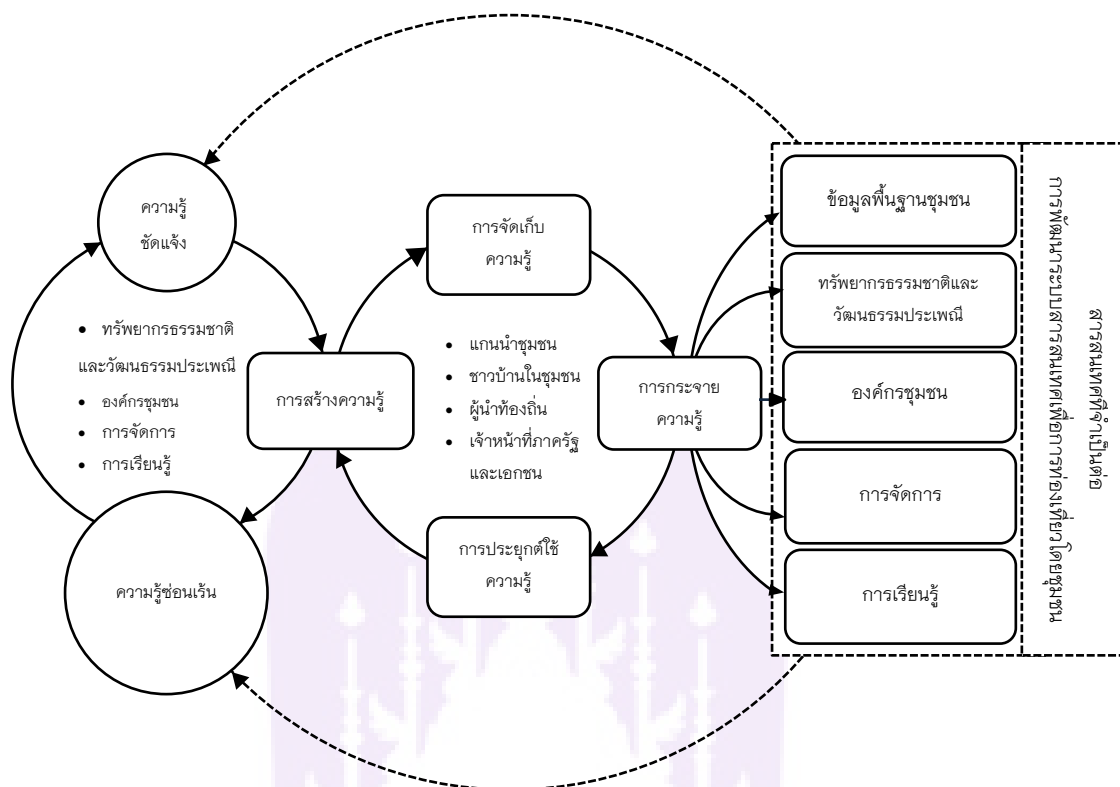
ความรู้ชัดแจ้ง

• ทรัพยากรธรรมชาติและวัฒนธรรมประเพณี
• องค์กรชุมชน
• การจัดการ
• การเรียนรู้

ความรู้ซ่อนเร้น

การสร้างความรู้

การจัดเก็บความรู้

• แกนนำชุมชน
• ชาวบ้านในชุมชน
• ผู้นำท้องถิ่น
• เจ้าหน้าที่ภาครัฐและเอกชน

การประยุกต์ใช้ความรู้

การกระจายความรู้

ข้อมูลพื้นฐานชุมชน

ทรัพยากรธรรมชาติและวัฒนธรรมประเพณี

องค์กรชุมชน

การจัดการ

การเรียนรู้

การพัฒนาระบบสารสนเทศเพื่อการท่องเที่ยวโดยชุมชน

สารสนเทศที่จำเป็นต่อ